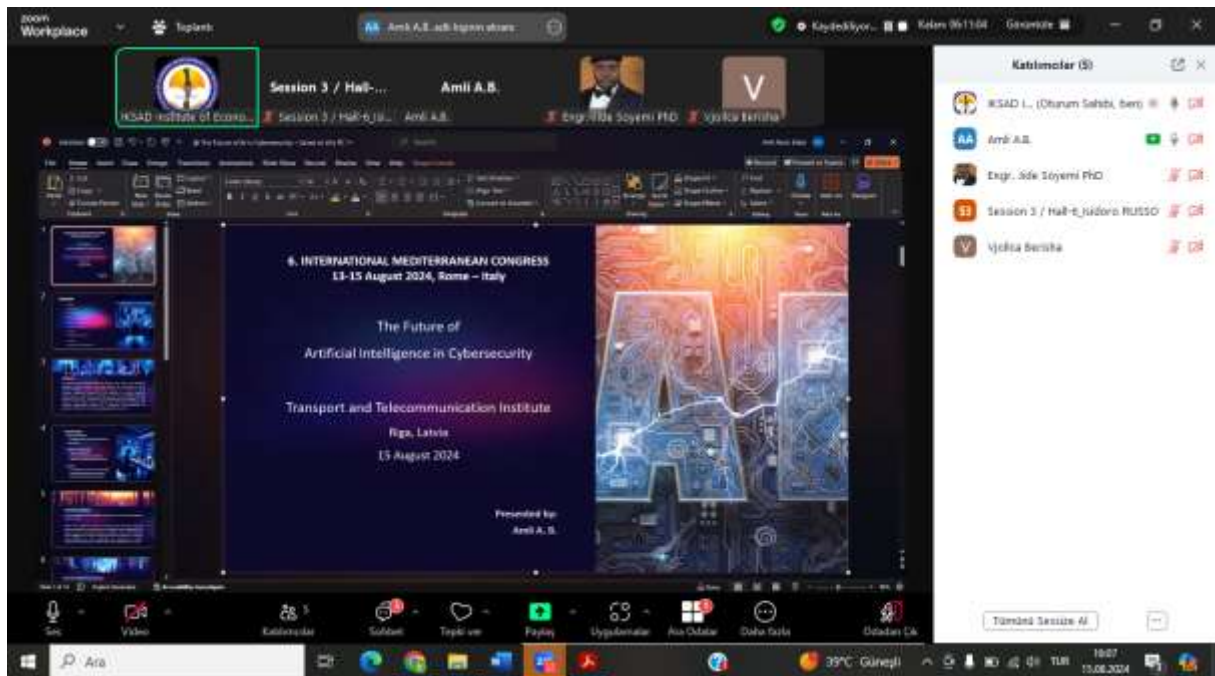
zoom Workplace

Toplantı

Amli A.B. adlı kişinin ekranı

Kaydediliyor...

Kalan 06:11:04

Görünüm

IKSAD Institute of Econo...

Session 3 / Hall-...

Session 3 / Hall-6_ısi...

Amli A.B.

Amli A.B.

Engr. Jide Soyemi PhD

Vjollca Berisha

V

Katılımcılar (5)

IKSAD I... (Oturum Sahibi, ben)

AA Amli A.B.

Engr. Jide Soyemi PhD

S3 Session 3 / Hall-6_Isidoro RUSSO

V Vjollca Berisha

6. INTERNATIONAL MEDITERRANEAN CONGRESS
13-15 August 2024, Rome – Italy

The Future of
Artificial Intelligence in Cybersecurity

Transport and Telecommunication Institute
Riga, Latvia
15 August 2024

Presented by:
Amli A. B.

Tümünü Sessize Al

Ses

Video

Katılımcılar 5

Sohbet

Tepki ver

Paylaş

Uygulamalar

Ara Odalar

Daha fazla

Odadan Çık

Ara

39°C Güneşli

TUR

16:07
15.08.2024